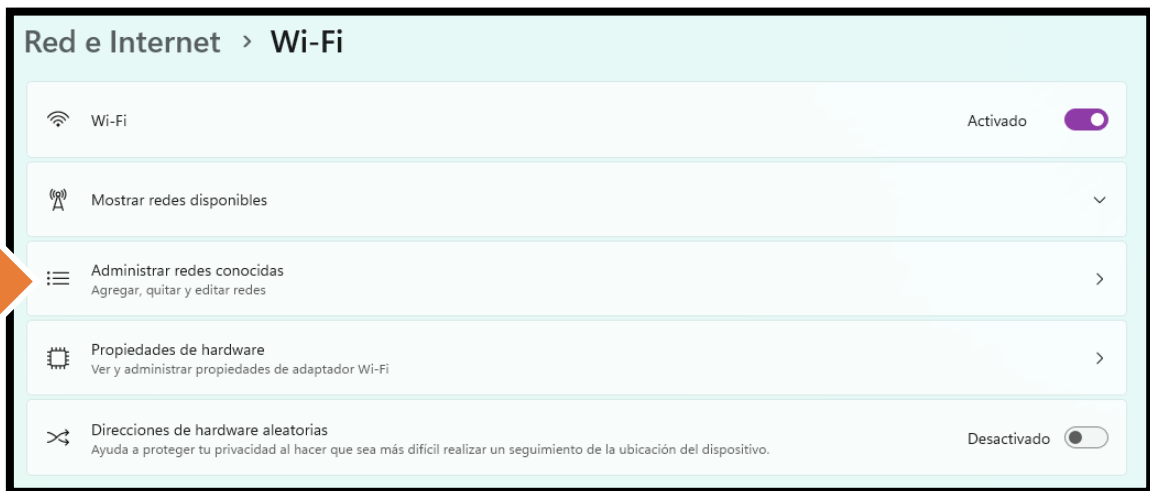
Red e Internet › Wi-Fi

Wi-Fi
Activado

Mostrar redes disponibles

Administrar redes conocidas
Agregar, quitar y editar redes

Propiedades de hardware
Ver y administrar propiedades de adaptador Wi-Fi

Direcciones de hardware aleatorias
Ayuda a proteger tu privacidad al hacer que sea más difícil realizar un seguimiento de la ubicación del dispositivo.
Desactivado